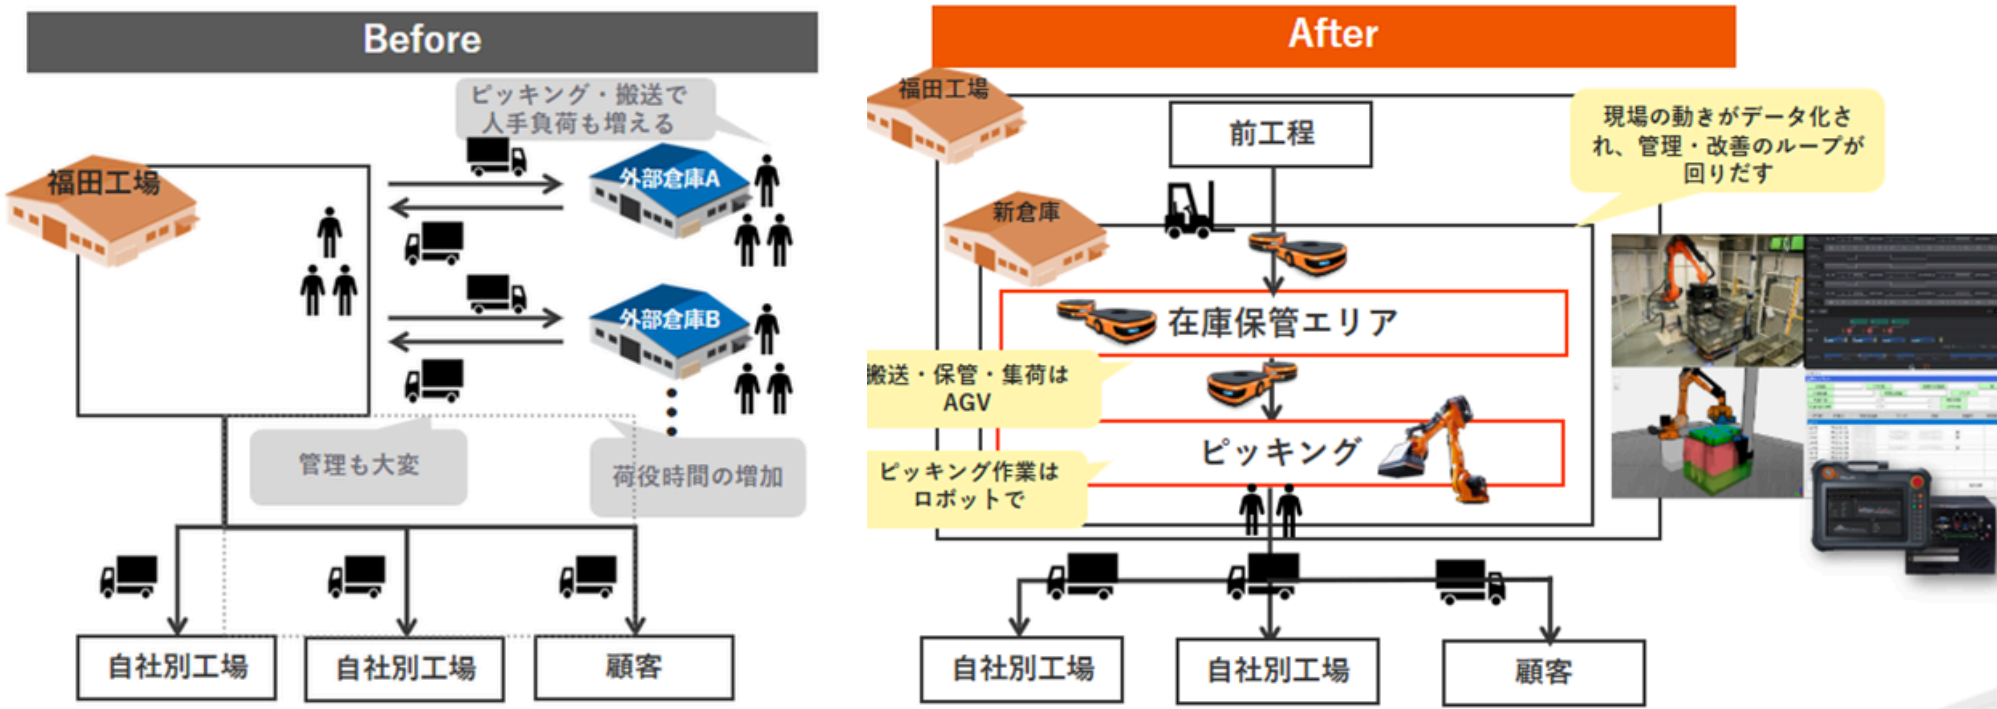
Before

ピッキング・搬送で人手負荷も増える

福田工場

外部倉庫A

外部倉庫B

管理も大変

荷役時間の増加

自社別工場

自社別工場

顧客

After

福田工場

前工程

現場の動きがデータ化され、管理・改善のループが回りだす

新倉庫

在庫保管エリア

搬送・保管・集荷はAGV

ピッキング

ピッキング作業はロボットで

自社別工場

自社別工場

顧客